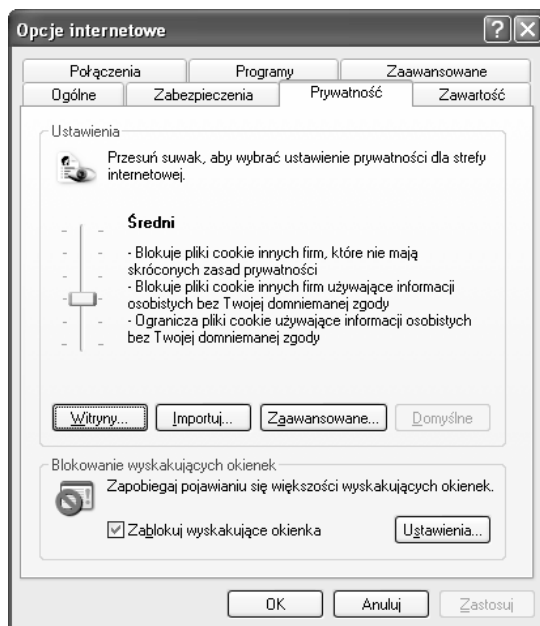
Opcje internetowe

?

Połączenia
Programy
Zaawansowane
Ogólne
Zabezpieczenia
Prywatność
Zawartość

Ustawienia

Przesuń suwak, aby wybrać ustawienie prywatności dla strefy internetowej.

Średni

- Blokuje pliki cookie innych firm, które nie mają skróconych zasad prywatności
- Blokuje pliki cookie innych firm używające informacji osobistych bez Twojej domniemanej zgody
- Ogranicza pliki cookie używające informacji osobistych bez Twojej domniemanej zgody

Witryny...
Importuj...
Zaawansowane...
Domyślne

Blokowanie wyskakujących okienek

Zapobiegaj pojawianiu się większości wyskakujących okienek.

Zablokuj wyskakujące okienka

Ustawienia...

OK
Anuluj
Zastosuj